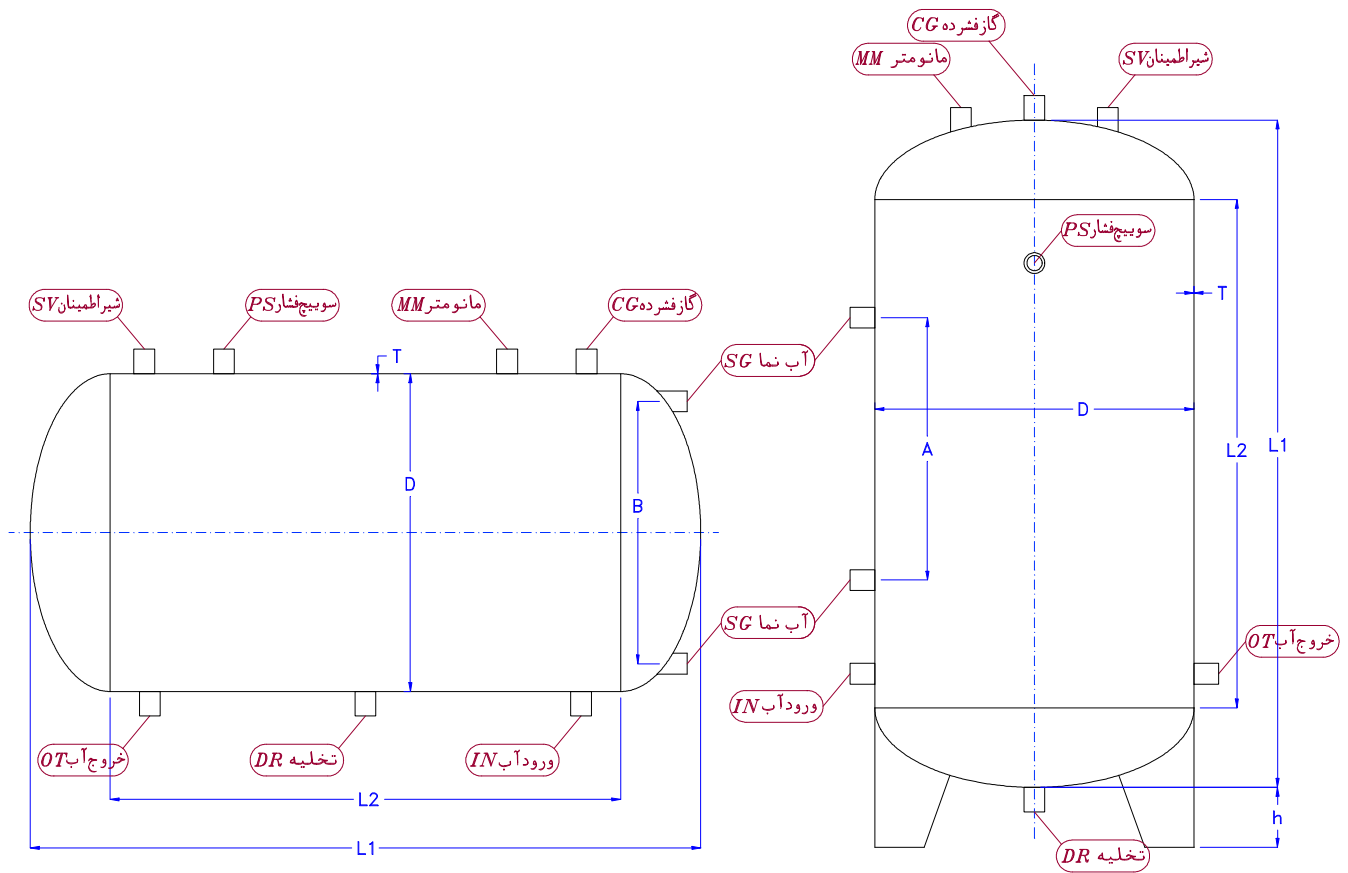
SV شیراطمینان
PS سوییچ‌فشار
MM مانومتر
CG گازفشرده
T
D
SG آب نما
B
SG آب نما
OT خروج‌آب
DR تخلیه
IN ورودآب
L2
L1

CG گازفشرده
MM مانومتر
SV شیراطمینان
PS سوییچ‌فشار
T
SG آب نما
D
A
L2
L1
SG آب نما
OT خروج‌آب
IN ورودآب
h
DR تخلیه